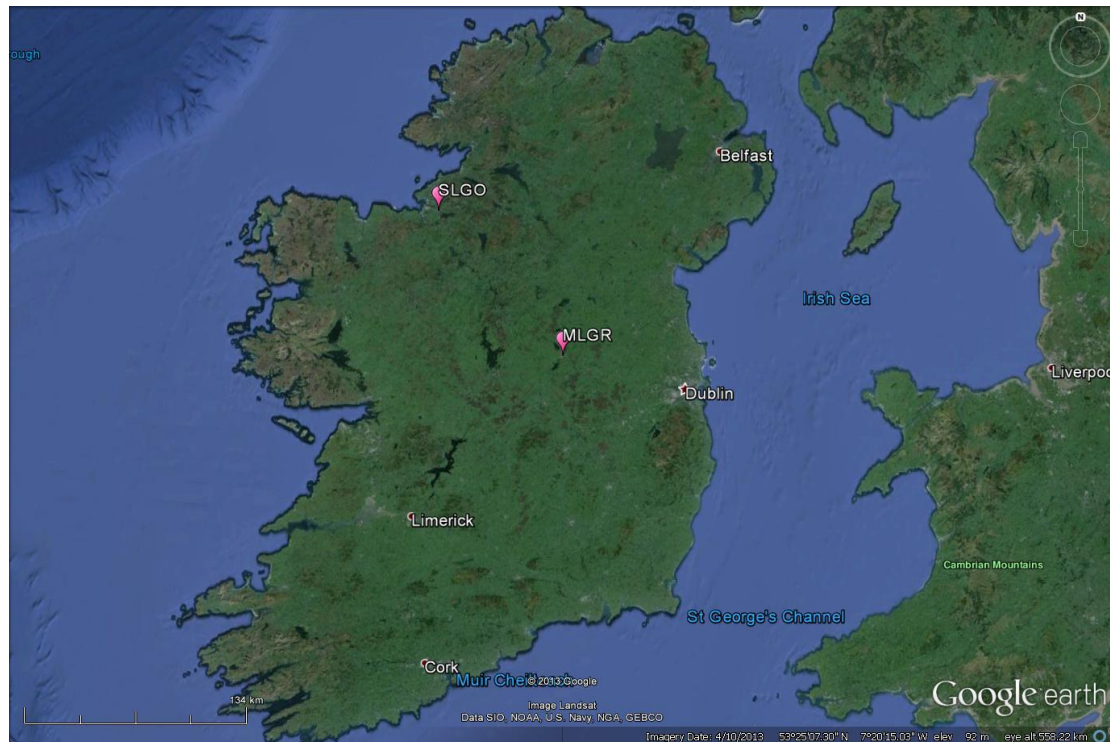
rough

N

Belfast

SLGO

Irish Sea

MLGR

Dublin

Liverpoo

Limerick

Cambrian Mountains

St George's Channel

Cork

Muir Chei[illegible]

© 2013 Google

134 km

Image Landsat
Data SIO, NOAA, U.S. Navy, NGA, GEBCO

Google earth

Imagery Date: 4/10/2013   53°25'07.30" N   7°20'15.03" W   elev   92 m   eye alt 558.22 km